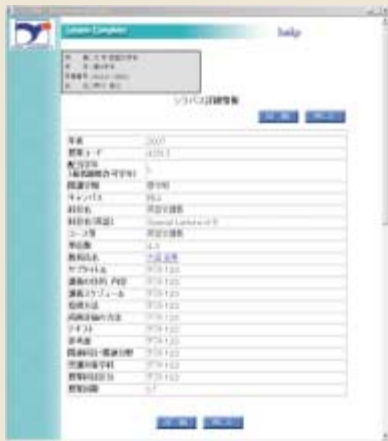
Lesson Complete

help

シラバス詳細情報

| 年度 | 2007 |
|---|---|
| 授業コード | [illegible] |
| 配当学年 | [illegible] |
| 開講学期 | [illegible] |
| キャンパス | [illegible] |
| 科目名 | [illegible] |
| 科目名(英語) | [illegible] |
| コース名 | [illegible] |
| 単位数 | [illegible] |
| 教員氏名 | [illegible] |
| サブタイトル | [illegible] |
| 講義の目的・内容 | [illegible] |
| 講義スケジュール | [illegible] |
| 指導方法 | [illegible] |
| 成績評価の方法 | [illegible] |
| テキスト | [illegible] |
| 参考書 | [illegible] |
| 履修する上での留意事項 | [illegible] |
| 受講対象学科 | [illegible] |
| 授業科目区分 | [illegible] |
| 授業回数 | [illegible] |